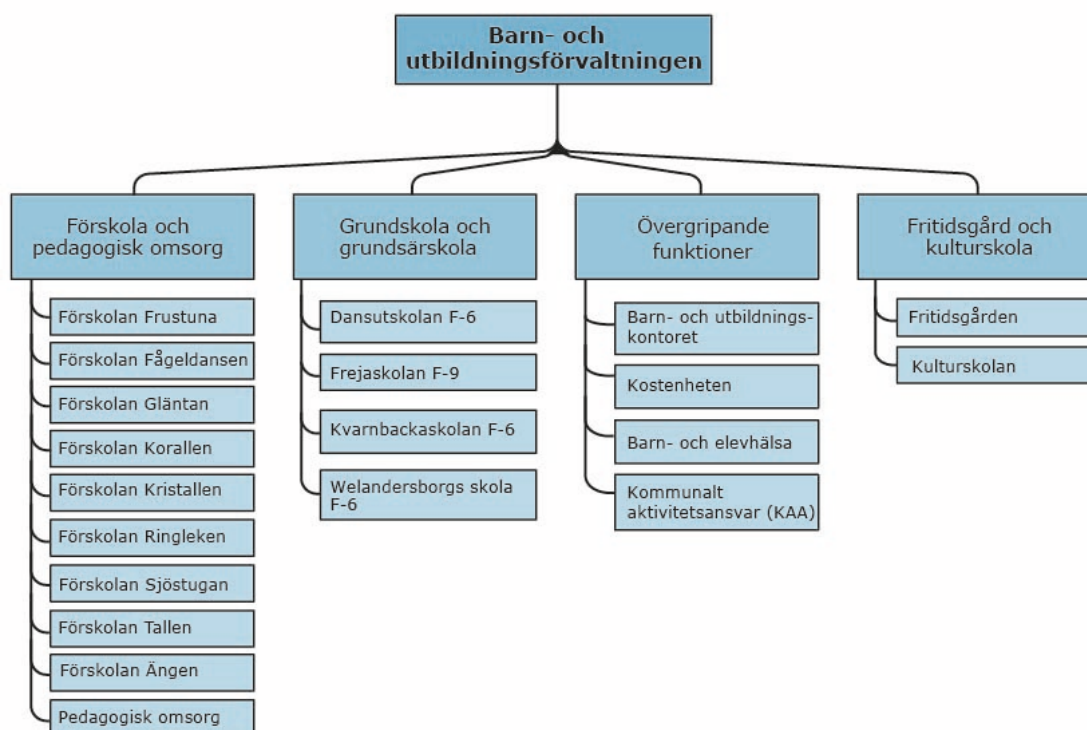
Barn- och utbildningsförvaltningen

Förskola och pedagogisk omsorg

Förskolan Frustuna

Förskolan Fågeldansen

Förskolan Gläntan

Förskolan Korallen

Förskolan Kristallen

Förskolan Ringleken

Förskolan Sjöstugan

Förskolan Tallen

Förskolan Ängen

Pedagogisk omsorg

Grundskola och grundsärskola

Dansutskolan F-6

Frejaskolan F-9

Kvarnbackaskolan F-6

Welandersborgs skola F-6

Övergripande funktioner

Barn- och utbildningskontoret

Kostenheten

Barn- och elevhälsa

Kommunalt aktivitetsansvar (KAA)

Fritidsgård och kulturskola

Fritidsgården

Kulturskolan